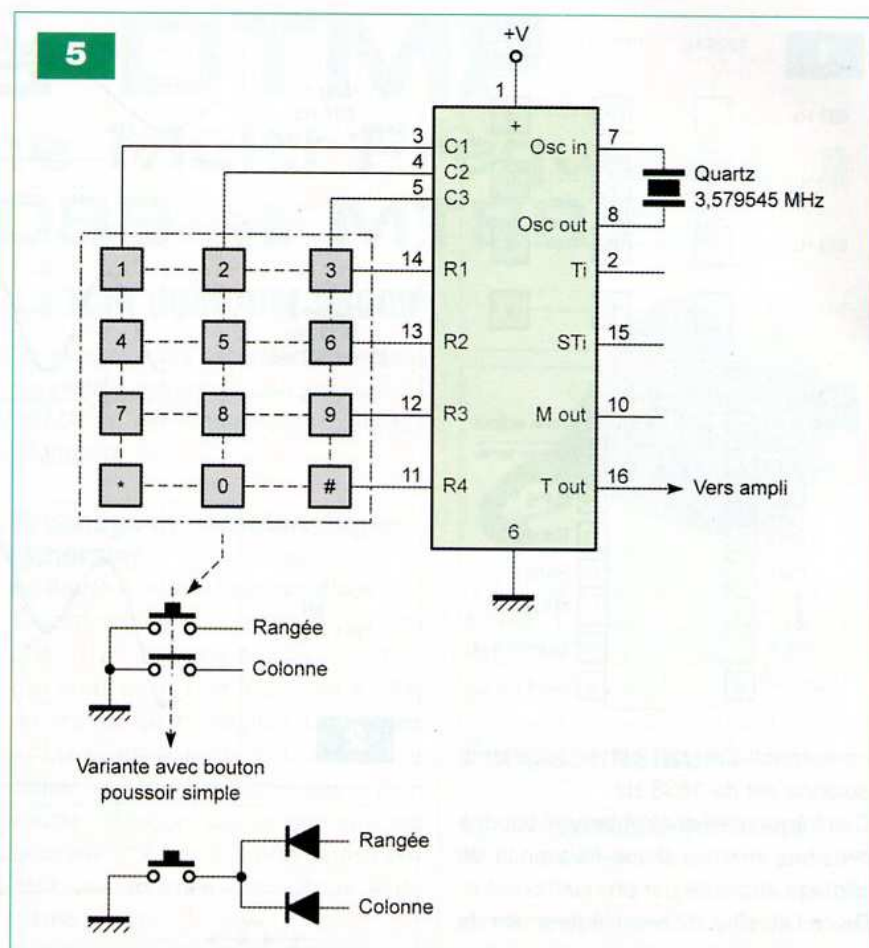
5

+V
1
+
3 C1
4 C2
5 C3
Osc in 7
Quartz
3,579545 MHz
Osc out 8
14 R1
Ti 2
13 R2
STi 15
12 R3
M out 10
11 R4
T out 16
Vers ampli
6

1 2 3
4 5 6
7 8 9
* 0 #

Rangée
Colonne

Variante avec bouton poussoir simple

Rangée
Colonne